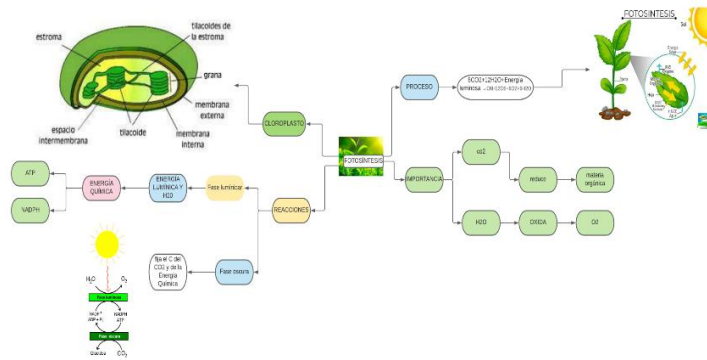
FOTOSINTESIS

tilacoides de la estroma

estroma

grana

membrana externa

membrana interna

tilacoide

espacio intermembrana

CLOROPLASTO

FOTOSINTESIS

PROCESO

6CO2+12H2O+Energia luminosa → C6H12O6+6O2+6H2O

IMPORTANCIA

co2

reduce

materia orgánica

H2O

OXIDA

O2

ATP

NADPH

ENERGIA QUIMICA

ENERGIA LUMINICA Y H2O

Fase luminica

REACCIONES

fija el C del CO2 y de la Energia Quimica

Fase oscura

$H_2O$

$O_2$

Fase luminosa

$NADP^+$

$ADP+P_i$

NADPH

ATP

Fase oscura

Glucosa

$CO_2$

Sol

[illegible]